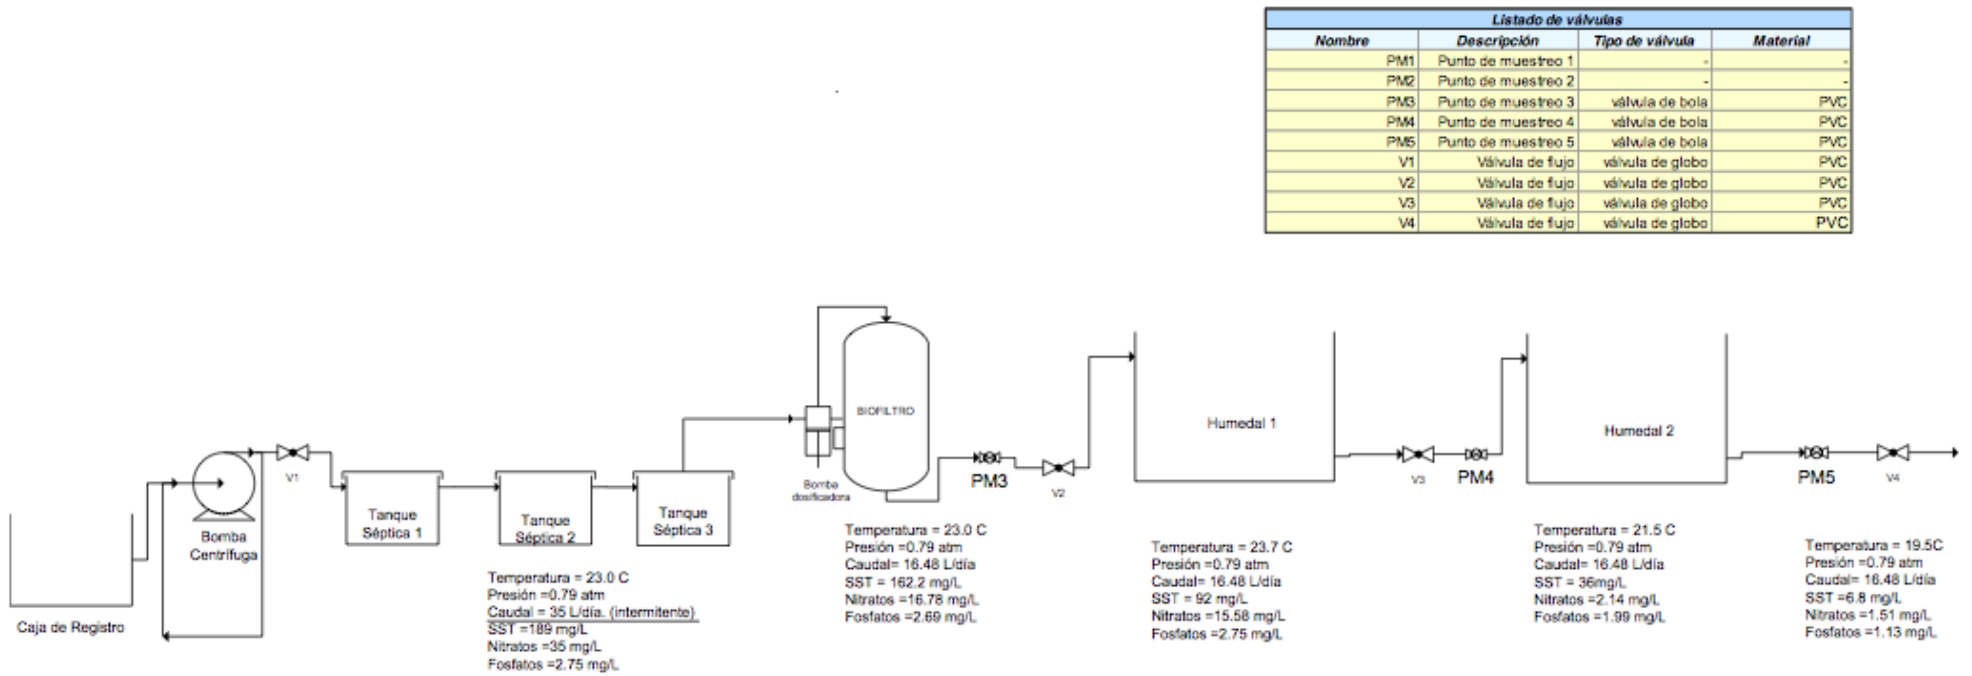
| Listado de válvulas | | | |
|---|---|---|---|
| Nombre | Descripción | Tipo de válvula | Material |
| PM1 | Punto de muestreo 1 | - | - |
| PM2 | Punto de muestreo 2 | - | - |
| PM3 | Punto de muestreo 3 | válvula de bola | PVC |
| PM4 | Punto de muestreo 4 | válvula de bola | PVC |
| PM5 | Punto de muestreo 5 | válvula de bola | PVC |
| V1 | Válvula de flujo | válvula de globo | PVC |
| V2 | Válvula de flujo | válvula de globo | PVC |
| V3 | Válvula de flujo | válvula de globo | PVC |
| V4 | Válvula de flujo | válvula de globo | PVC |

Caja de Registro

Bomba Centrífuga

V1

Tanque Séptica 1

Tanque Séptica 2

Tanque Séptica 3

Temperatura = 23.0 C
Presión =0.79 atm
Caudal = 35 L/día. (intermitente)
SST =189 mg/L
Nitratos =35 mg/L
Fosfatos =2.75 mg/L

Bomba dosificadora

BIOFILTRO

Temperatura = 23.0 C
Presión =0.79 atm
Caudal= 16.48 L/día
SST = 162.2 mg/L
Nitratos =16.78 mg/L
Fosfatos =2.69 mg/L

PM3

V2

Humedal 1

Temperatura = 23.7 C
Presión =0.79 atm
Caudal= 16.48 L/día
SST = 92 mg/L
Nitratos =15.58 mg/L
Fosfatos =2.75 mg/L

V3

PM4

Humedal 2

Temperatura = 21.5 C
Presión =0.79 atm
Caudal= 16.48 L/día
SST = 36mg/L
Nitratos =2.14 mg/L
Fosfatos =1.99 mg/L

PM5

V4

Temperatura = 19.5C
Presión =0.79 atm
Caudal= 16.48 L/día
SST =6.8 mg/L
Nitratos =1.51 mg/L
Fosfatos =1.13 mg/L